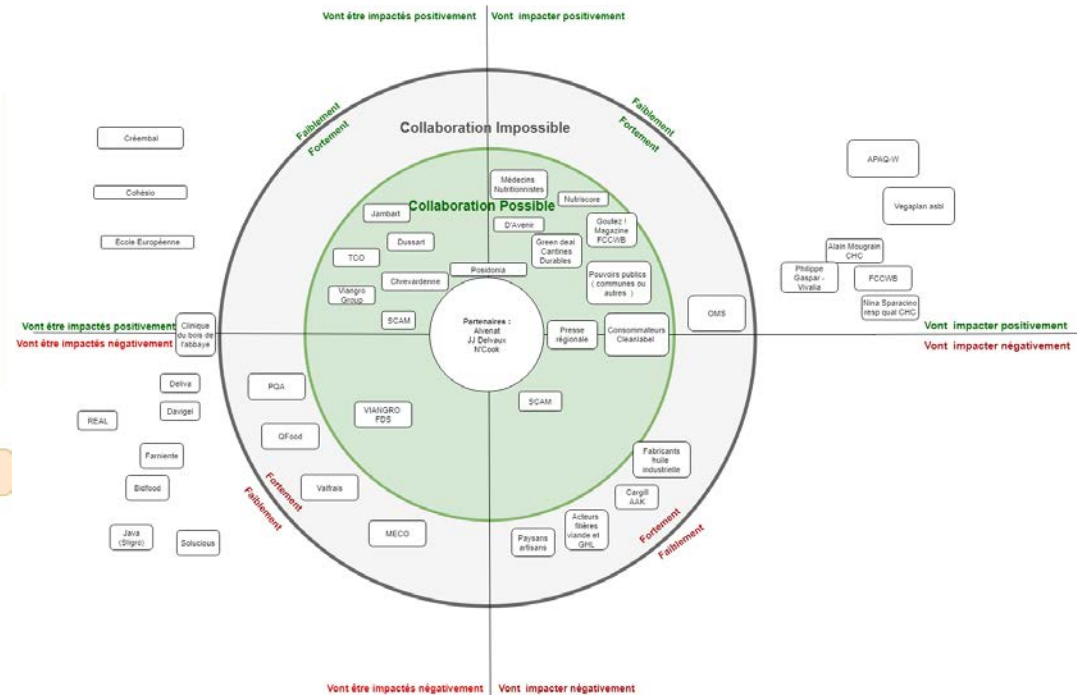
Vont être impactés positivement | Vont impacter positivement

Faiblement
Fortement

Collaboration Impossible

Faiblement
Fortement

Créembal

Cohésio

Ecole Européenne

APAQ-W

Vegaplan asbl

Médecins Nutritionnistes

Nutriscore

Collaboration Possible

Jambart

D'Avenir

Goutez ! Magazine FCCWB

Dussart

Green deal Cantines Durables

TCO

Alain Mougrain CHC

Philippe Gaspar - Vivalia

FCCWB

Chevardenne

Posidonia

Pouvoirs publics ( communes ou autres )

Viangro Group

Nina Sparacino resp qual CHC

SCAM

Partenaires : Alvenat JJ Delvaux N'Cook

Presse régionale

Consommateurs Cleanlabel

OMS

Vont être impactés positivement
Vont être impactés négativement

Clinique du bois de l'abbaye

Vont impacter positivement
Vont impacter négativement

Deliva

PQA

Davigel

REAL

VIANGRO FDS

SCAM

QFood

Farniente

Fabricants huile industrielle

Bidfood

Fortement
Faiblement

Valfrais

Cargill AAK

Java (Sligro)

Solucious

MECO

Paysans artisans

Acteurs filières viande et GHL

Fortement
Faiblement

Vont être impactés négativement | Vont impacter négativement